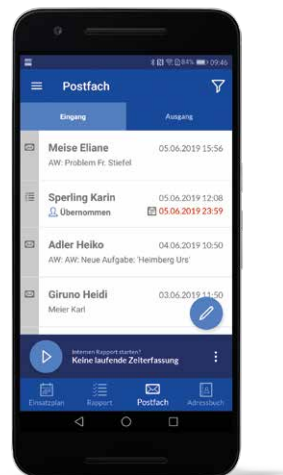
84% 09:46

Postfach

Eingang

Ausgang

Meise Eliane
05.06.2019 15:56
AW: Problem Fr. Stiefel

Sperling Karin
05.06.2019 12:08
Übernommen
05.06.2019 23:59

Adler Heiko
04.06.2019 10:50
AW: AW: Neue Aufgabe: 'Heimberg Urs'

Giruno Heidi
03.06.2019 11:50
Meier Karl

Internen Rapport starten?
Keine laufende Zeiterfassung

Einsatzplan
Rapport
Postfach
Adressbuch